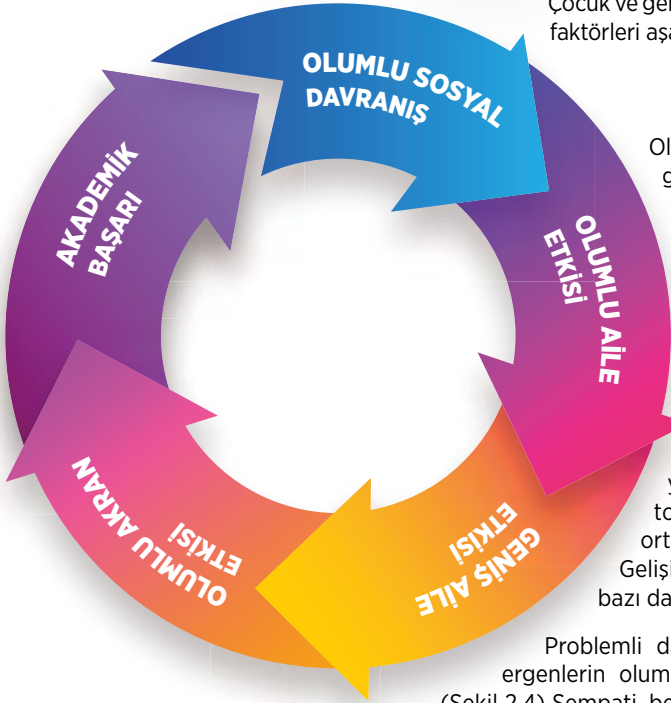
Çocuk ve gen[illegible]
faktörleri aşa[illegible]

OLUMLU SOSYAL DAVRANIŞ

Ol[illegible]
g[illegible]

OLUMLU AİLE ETKİSİ

GENİŞ AİLE ETKİSİ

OLUMLU AKRAN ETKİSİ

AKADEMİK BAŞARI

y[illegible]
to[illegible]
ort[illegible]
Gelişi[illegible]
bazı da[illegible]

Problemli d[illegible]
ergenlerin olum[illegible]
(Şekil 2.4) Sempati be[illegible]